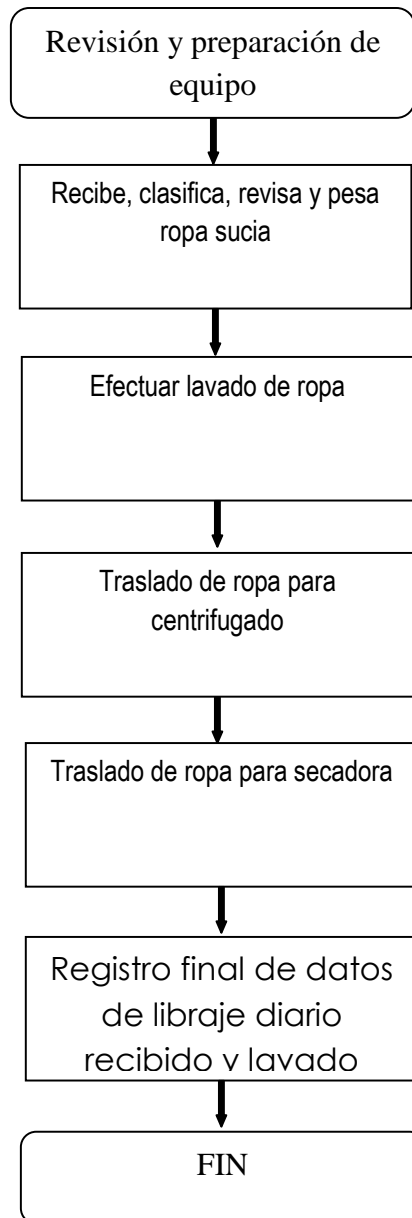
Revisión y preparación de equipo

Recibe, clasifica, revisa y pesa ropa sucia

Efectuar lavado de ropa

Traslado de ropa para centrifugado

Traslado de ropa para secadora

Registro final de datos de libraje diario recibido y lavado

FIN